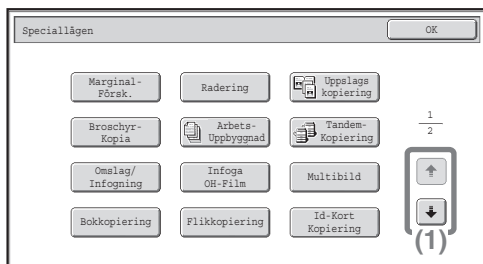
Speciallägen

OK

Marginal-Försk.

Radering

Uppslags kopiering

Broschyr-Kopia

Arbets-Uppbyggnad

Tandem-Kopiering

Omslag/ Infogning

Infoga OH-Film

Multibild

Bokkopiering

Flikkopiering

Id-Kort Kopiering

$\frac{1}{2}$

(1)